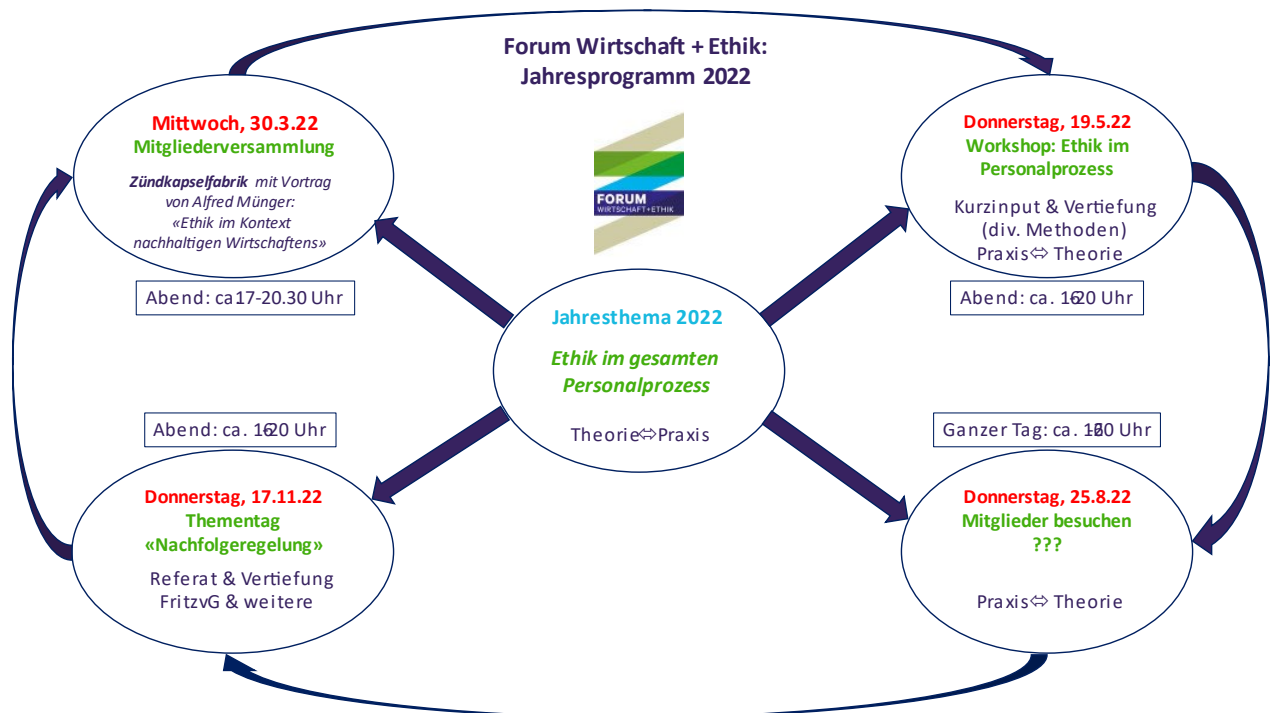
Forum Wirtschaft + Ethik:
Jahresprogramm 2022

Mittwoch, 30.3.22
Mitgliederversammlung

Zündkapselfabrik mit Vortrag von Alfred Münger: «Ethik im Kontext nachhaltigen Wirtschaftens»

Abend: ca 17-20.30 Uhr

FORUM
WIRTSCHAFT + ETHIK

Donnerstag, 19.5.22
Workshop: Ethik im Personalprozess

Kurzinput & Vertiefung (div. Methoden)
Praxis⇔ Theorie

Abend: ca. 1620 Uhr

Jahresthema 2022

Ethik im gesamten Personalprozess

Theorie⇔Praxis

Abend: ca. 1620 Uhr

Ganzer Tag: ca. 1020 Uhr

Donnerstag, 17.11.22
Thementag
«Nachfolgeregelung»

Referat & Vertiefung
FritzvG & weitere

Donnerstag, 25.8.22
Mitglieder besuchen
???

Praxis⇔ Theorie